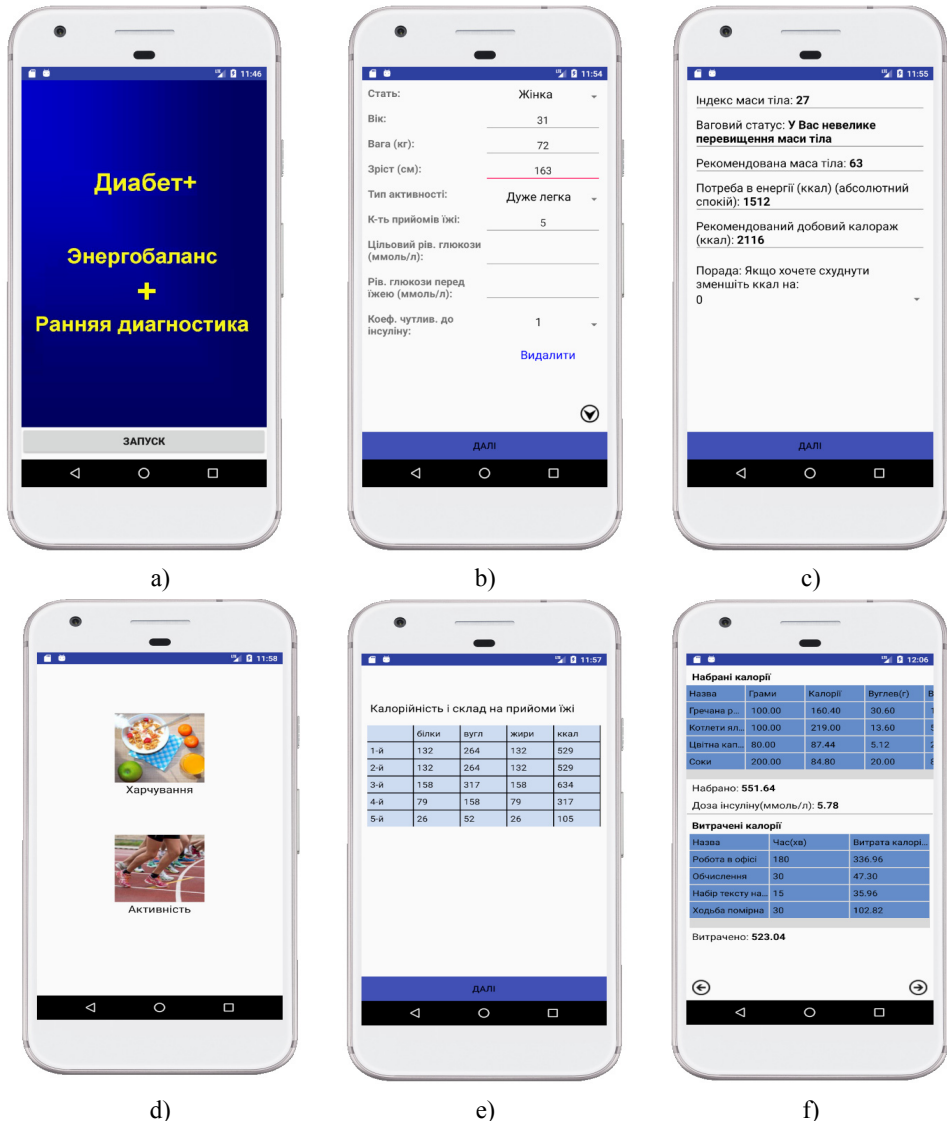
11:46

Диабет+

Энергобаланс

+

Ранняя диагностика

ЗАПУСК

a)

11:54

Стать: Жінка

Вік: 31

Вага (кг): 72

Зріст (см): 163

Тип активності: Дуже легка

К-ть прийомів їжі: 5

Цільовий рів. глюкози (ммоль/л):

Рів. глюкози перед їжею (ммоль/л):

Коеф. чутлив. до інсуліну: 1

Видалити

ДАЛІ

b)

11:55

Індекс маси тіла: **27**

Ваговий статус: **У Вас невелике перевищення маси тіла**

Рекомендована маса тіла: **63**

Потреба в енергії (ккал) (абсолютний спокій): **1512**

Рекомендований добовий калораж (ккал): **2116**

Порада: Якщо хочете схуднути зменшіть ккал на:
0

ДАЛІ

c)

11:58

Харчування

Активність

d)

11:57

Калорійність і склад на прийоми їжі

| | білки | вугл | жири | ккал |
|---|---|---|---|---|
| 1-й | 132 | 264 | 132 | 529 |
| 2-й | 132 | 264 | 132 | 529 |
| 3-й | 158 | 317 | 158 | 634 |
| 4-й | 79 | 158 | 79 | 317 |
| 5-й | 26 | 52 | 26 | 105 |

ДАЛІ

e)

12:06

Набрані калорії

| Назва | Грами | Калорії | Вуглев(г) | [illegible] |
|---|---|---|---|---|
| Гречана р... | 100.00 | 160.40 | 30.60 | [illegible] |
| Котлети ял... | 100.00 | 219.00 | 13.60 | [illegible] |
| Цвітна кап... | 80.00 | 87.44 | 5.12 | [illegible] |
| Соки | 200.00 | 84.80 | 20.00 | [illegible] |

Набрано: **551.64**

Доза інсуліну(ммоль/л): **5.78**

Витрачені калорії

| Назва | Час(хв) | Витрата калорі... |
|---|---|---|
| Робота в офісі | 180 | 336.96 |
| Обчислення | 30 | 47.30 |
| Набір тексту на... | 15 | 35.96 |
| Ходьба помірна | 30 | 102.82 |

Витрачено: **523.04**

f)